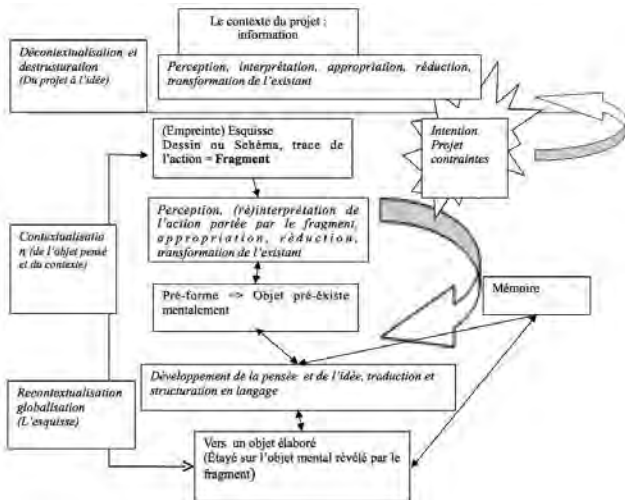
Le contexte du projet ; information

Décontextualisation et destrusturation (Du projet à l'idée)

Perception, interprétation, appropriation, réduction, transformation de l'existant

(Empreinte) Esquisse Dessin ou Schéma, trace de l'action = Fragment

Intention Projet contraintes

Contextualisation (de l'objet pensé et du contexte)

Perception, (ré)interprétation de l'action portée par le fragment, appropriation, réduction, transformation de l'existant

Pré-forme => Objet pré-éxiste mentalement

Mémoire

Recontextualisation globalisation (L'esquisse)

Développement de la pensée et de l'idée, traduction et structuration en langage

Vers un objet élaboré (Étayé sur l'objet mental révélé par le fragment)